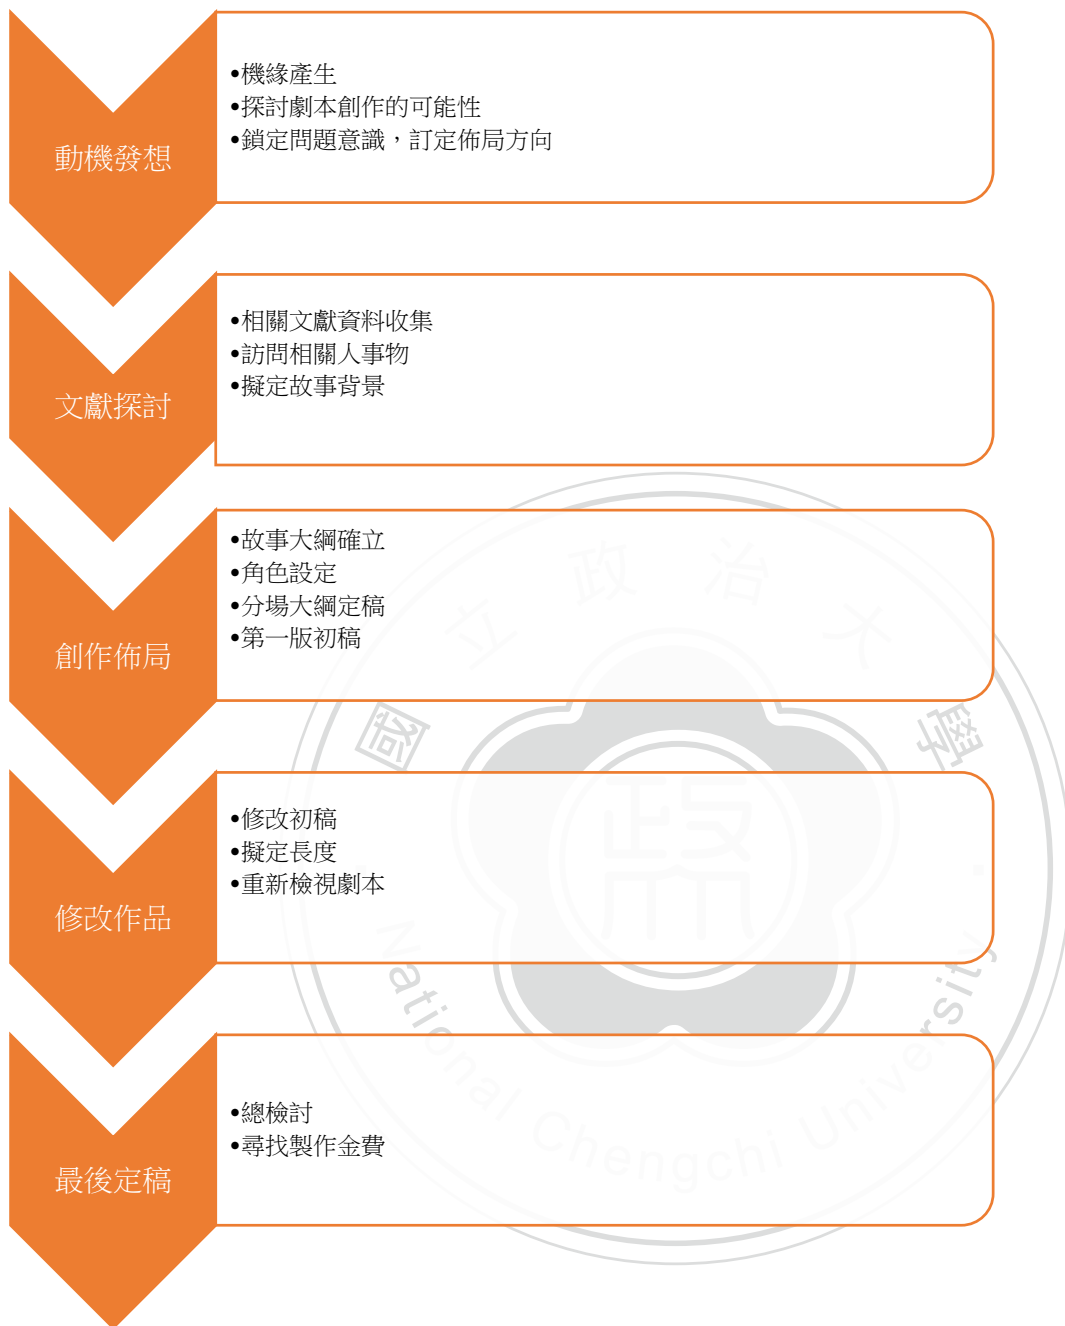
動機發想

•機緣產生
•探討劇本創作的可能性
•鎖定問題意識，訂定佈局方向

文獻探討

•相關文獻資料收集
•訪問相關人事物
•擬定故事背景

創作佈局

•故事大綱確立
•角色設定
•分場大綱定稿
•第一版初稿

修改作品

•修改初稿
•擬定長度
•重新檢視劇本

最後定稿

•總檢討
•尋找製作金費

國立政治大學
National Chengchi University